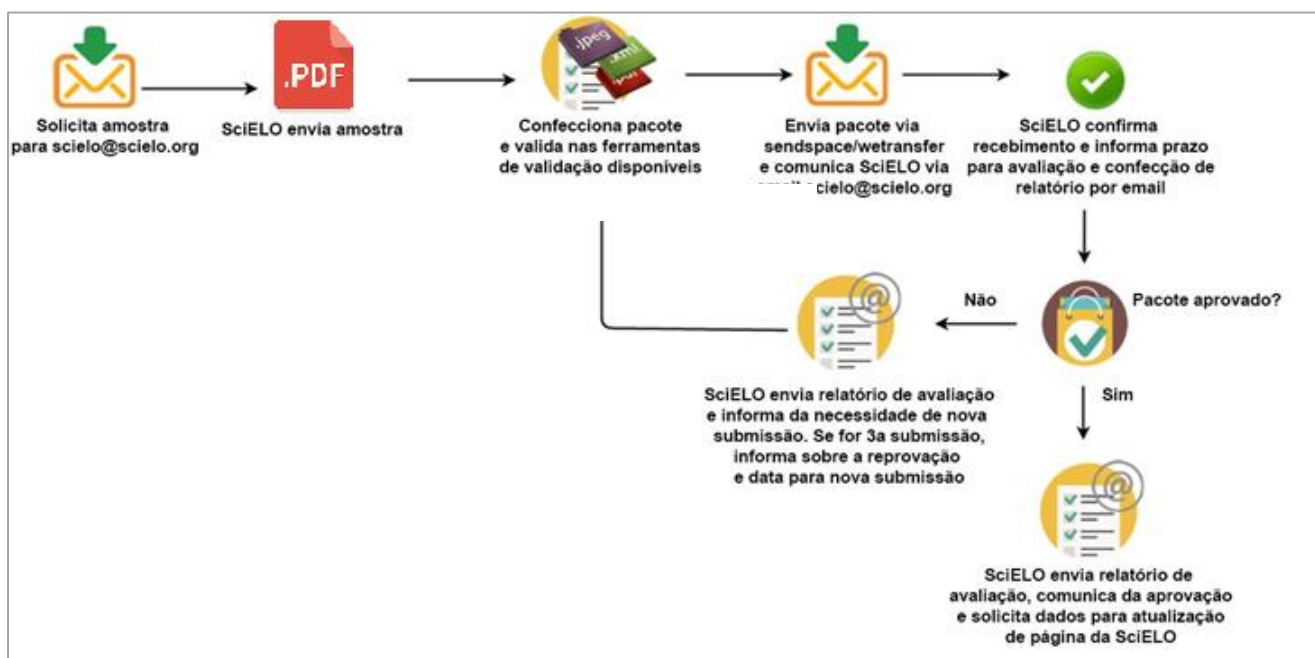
Solicita amostra para scielo@scielo.org

.PDF

SciELO envia amostra

.jpeg .xml .pdf

Confecciona pacote e valida nas ferramentas de validação disponíveis

Envia pacote via sendspace/wetransfer e comunica SciELO via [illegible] scielo@scielo.org

SciELO confirma recebimento e informa prazo para avaliação e confecção de relatório por email

Pacote aprovado?

Não

SciELO envia relatório de avaliação e informa da necessidade de nova submissão. Se for 3a submissão, informa sobre a reprovação e data para nova submissão

Sim

SciELO envia relatório de avaliação, comunica da aprovação e solicita dados para atualização de página da SciELO